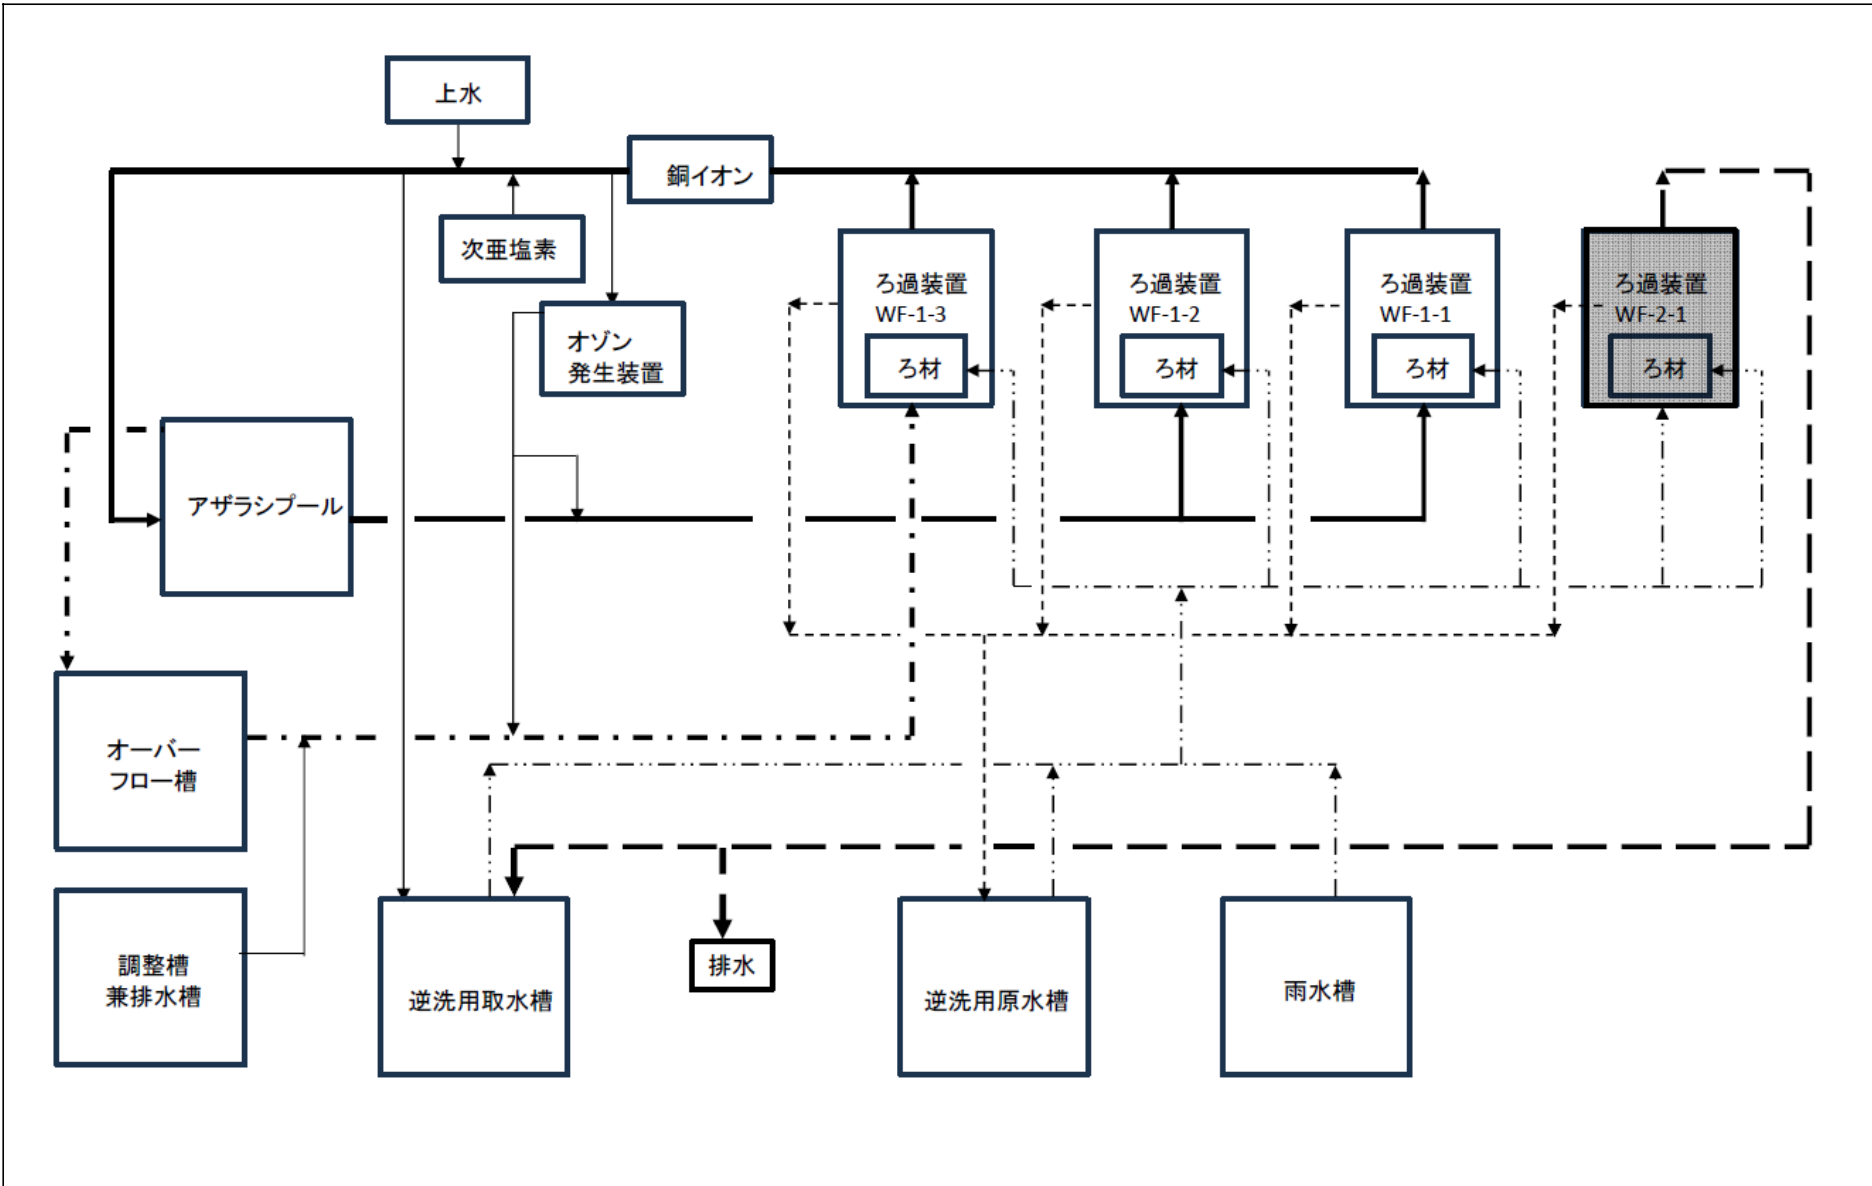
上水

銅イオン

次亜塩素

オゾン
発生装置

ろ過装置
WF-1-3
ろ材

ろ過装置
WF-1-2
ろ材

ろ過装置
WF-1-1
ろ材

ろ過装置
WF-2-1
ろ材

アザラシプール

オーバー
フロー槽

調整槽
兼排水槽

逆洗用取水槽

排水

逆洗用原水槽

雨水槽